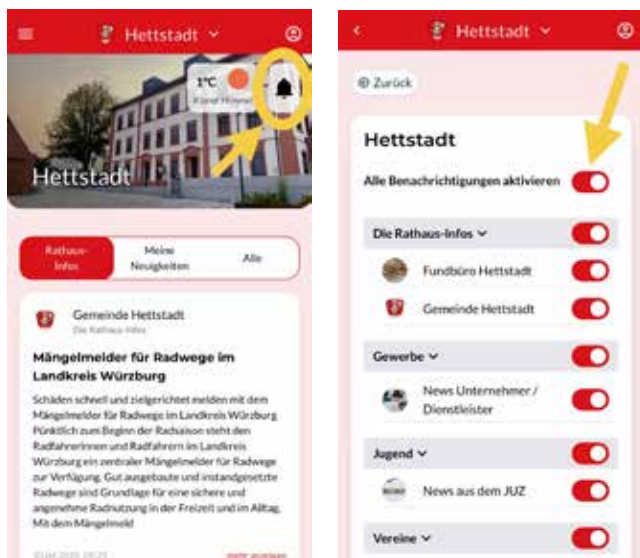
Hettstadt

1°C

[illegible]

Hettstadt

Rathaus-Infos

Meine Neuigkeiten

Alle

Gemeinde Hettstadt

Die Rathaus-Infos

Mängelmelder für Radwege im Landkreis Würzburg

Schäden schnell und zielgerichtet melden mit dem Mängelmelder für Radwege im Landkreis Würzburg. Pünktlich zum Beginn der Radsaison steht den Radfahrerinnen und Radfahrern im Landkreis Würzburg ein zentraler Mängelmelder für Radwege zur Verfügung. Gut ausgebaute und instandgesetzte Radwege sind Grundlage für eine sichere und angenehme Radnutzung in der Freizeit und im Alltag. Mit dem Mängelmeld

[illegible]

Hettstadt

Zurück

Hettstadt

Alle Benachrichtigungen aktivieren

Die Rathaus-Infos

Fundbüro Hettstadt

Gemeinde Hettstadt

Gewerbe

News Unternehmer / Dienstleister

Jugend

News aus dem JUZ

Vereine